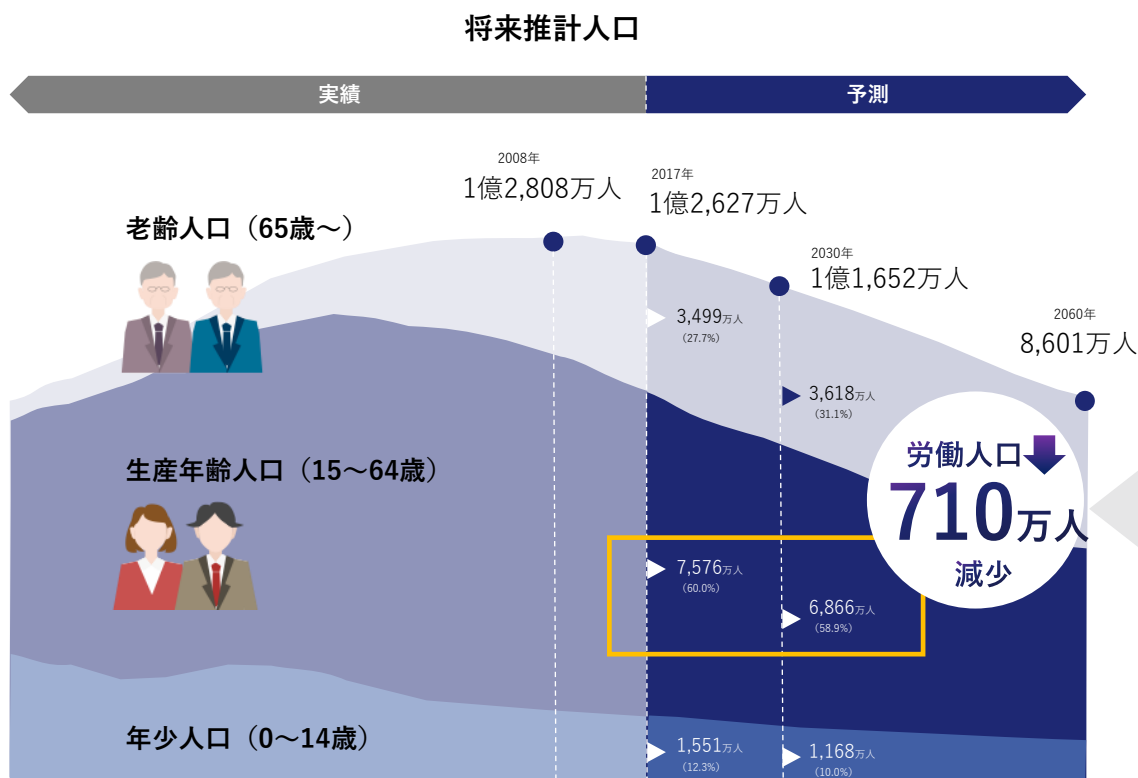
将来推計人口

実績

予測

2008年
1億2,808万人

2017年
1億2,627万人

2030年
1億1,652万人

2060年
8,601万人

老齢人口（65歳～）

3,499万人
（27.7%）

3,618万人
（31.1%）

生産年齢人口（15～64歳）

労働人口
710万人
減少

7,576万人
（60.0%）

6,866万人
（58.9%）

年少人口（0～14歳）

1,551万人
（12.3%）

1,168万人
（10.0%）